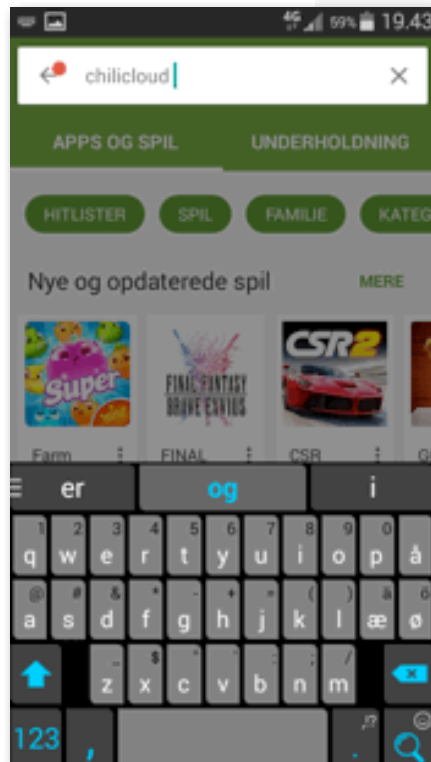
4G 59% 19.43

chilicloud

APPS OG SPIL
UNDERHOLDNING

HITLISTER
SPIL
FAMILIE
KATEG

Nye og opdaterede spil
MERE

Super

FINAL FANTASY BRAVE EXVIUS

CSR2

Farm
FINAL
CSR
G

er
og
i

1 2 3 4 5 6 7 8 9 0
q w e r t y u i o p å
@ # & * - + = ( ) ä
a s d f g h j k l æ ø
$ " ' : ; / ö
z x c v b n m

123
,
.